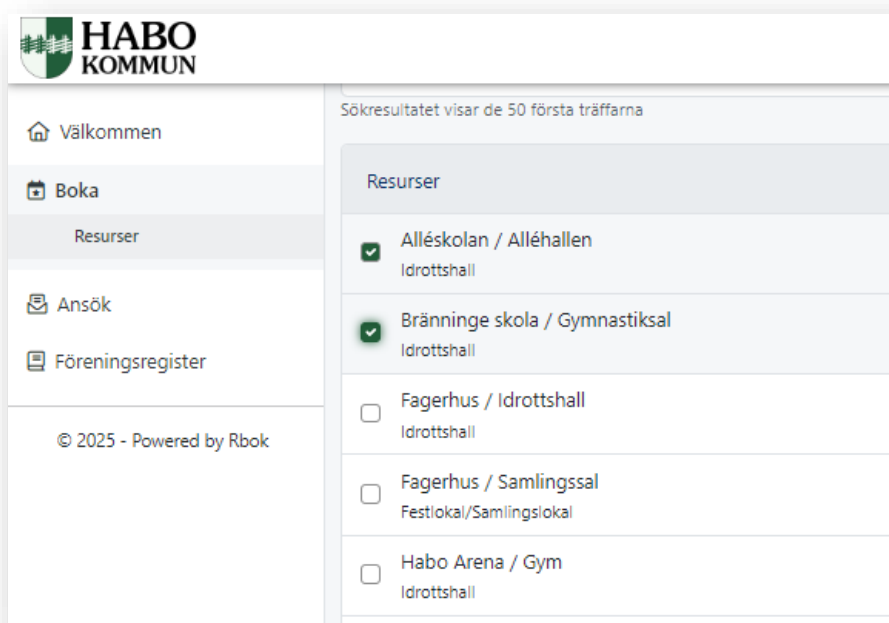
HABO
KOMMUN

Välkommen

Boka

Resurser

Ansök

Föreningsregister

© 2025 - Powered by Rbok

Sökresultatet visar de 50 första träffarna

Resurser

Alléskolan / Alléhallen
Idrottshall

Bränninge skola / Gymnastiksal
Idrottshall

Fagerhus / Idrottshall
Idrottshall

Fagerhus / Samlingssal
Festlokal/Samlingslokal

Habo Arena / Gym
Idrottshall